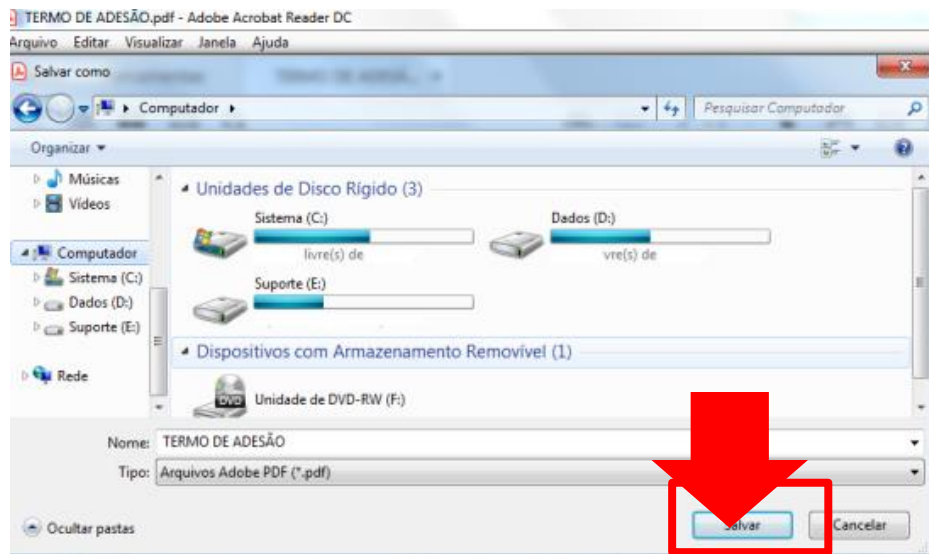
TERMO DE ADESÃO.pdf - Adobe Acrobat Reader DC
Arquivo Editar Visualizar Janela Ajuda
Salvar como
Computador
Pesquisar Computador
Organizar
Músicas
Vídeos
Computador
Sistema (C:)
Dados (D:)
Suporte (E:)
Rede
Unidades de Disco Rígido (3)
Sistema (C:)
livre(s) de
Dados (D:)
vre(s) de
Suporte (E:)
Dispositivos com Armazenamento Removível (1)
DVD
Unidade de DVD-RW (F:)
Nome: TERMO DE ADESÃO
Tipo: Arquivos Adobe PDF (*.pdf)
Ocultar pastas
Salvar
Cancelar